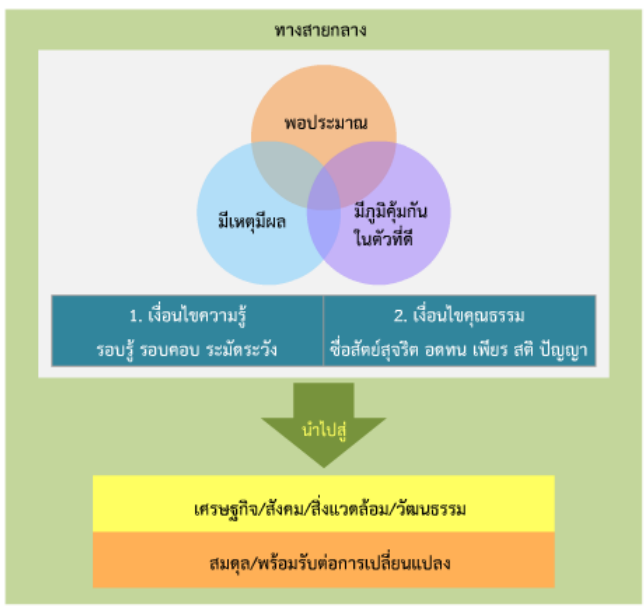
ทางสายกลาง

พอประมาณ

มีเหตุมีผล

มีภูมิคุ้มกันในตัวที่ดี

1. เงื่อนไขความรู้
รอบรู้ รอบคอบ ระมัดระวัง

2. เงื่อนไขคุณธรรม
ซื่อสัตย์สุจริต อดทน เพียร สติ ปัญญา

นำไปสู่

เศรษฐกิจ/สังคม/สิ่งแวดล้อม/วัฒนธรรม

สมดุล/พร้อมรับต่อการเปลี่ยนแปลง